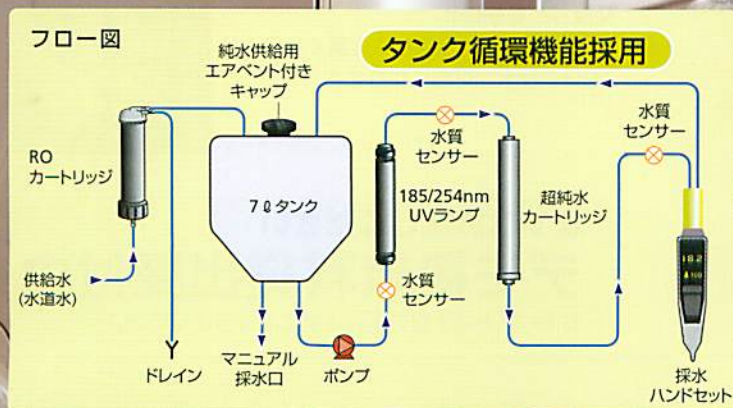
フロー図

タンク循環機能採用

純水供給用
エアベント付き
キャップ

RO
カートリッジ

7ℓタンク

185/254nm
UVランプ

水質
センサー

超純水
カートリッジ

水質
センサー

水質
センサー

供給水
(水道水)

ドレイン

マニュアル
採水口

ポンプ

18.2

採水
ハンドセット